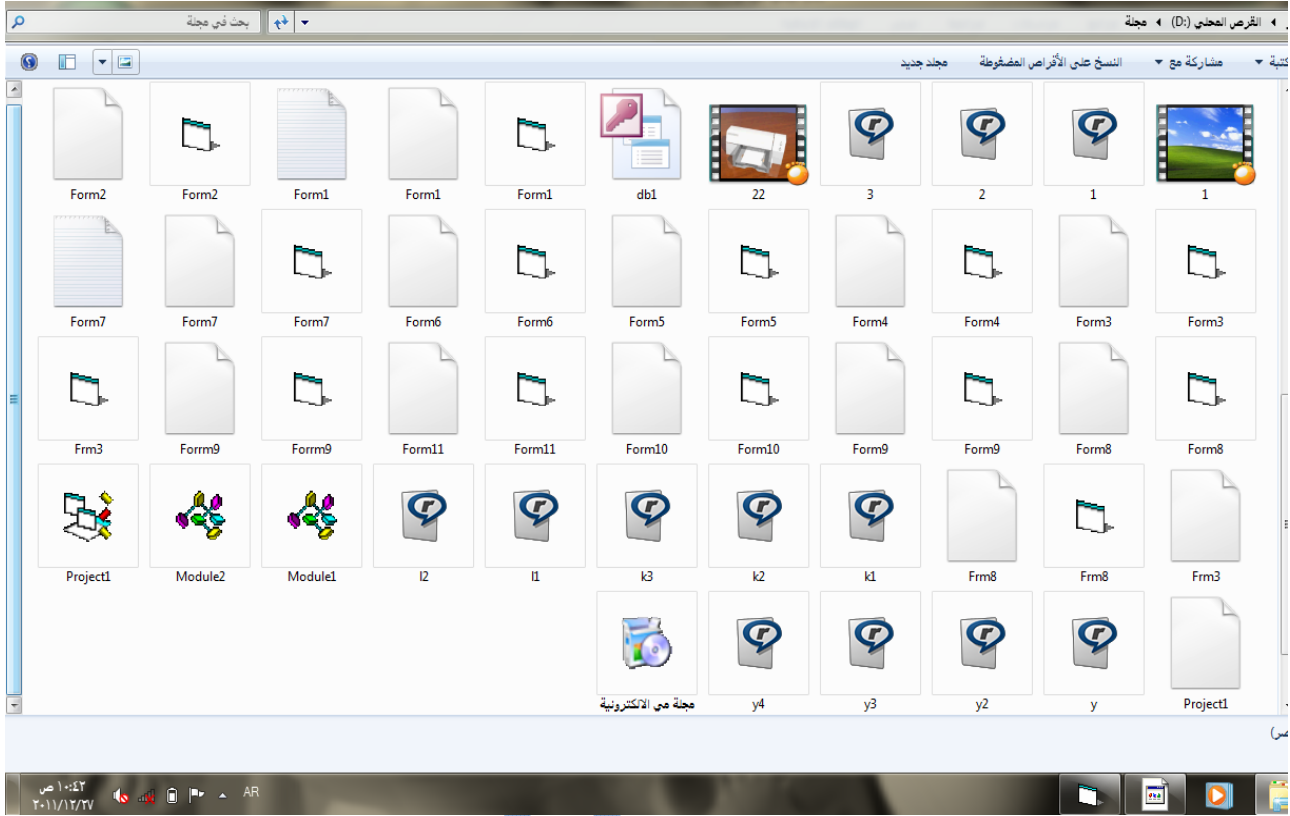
القرص المحلي (D:) ◂ مجلة
بحث في مجلة
كتبة ▾ مشاركة مع ▾ النسخ على الأقراص المضغوطة مجلد جديد

1 1 2 3 22 db1 Form1 Form1 Form1 Form2 Form2

Form3 Form3 Form4 Form4 Form5 Form5 Form6 Form6 Form7 Form7 Form7

Form8 Form8 Form9 Form9 Form10 Form10 Form11 Form11 Forrm9 Forrm9 Frm3

Frm3 Frm8 Frm8 k1 k2 k3 l1 l2 Module1 Module2 Project1

Project1 y y2 y3 y4 مجلة مي الالكترونية

عنصر)

AR
١٠:٤٢ ص
٢٠١١/١٢/٢٧